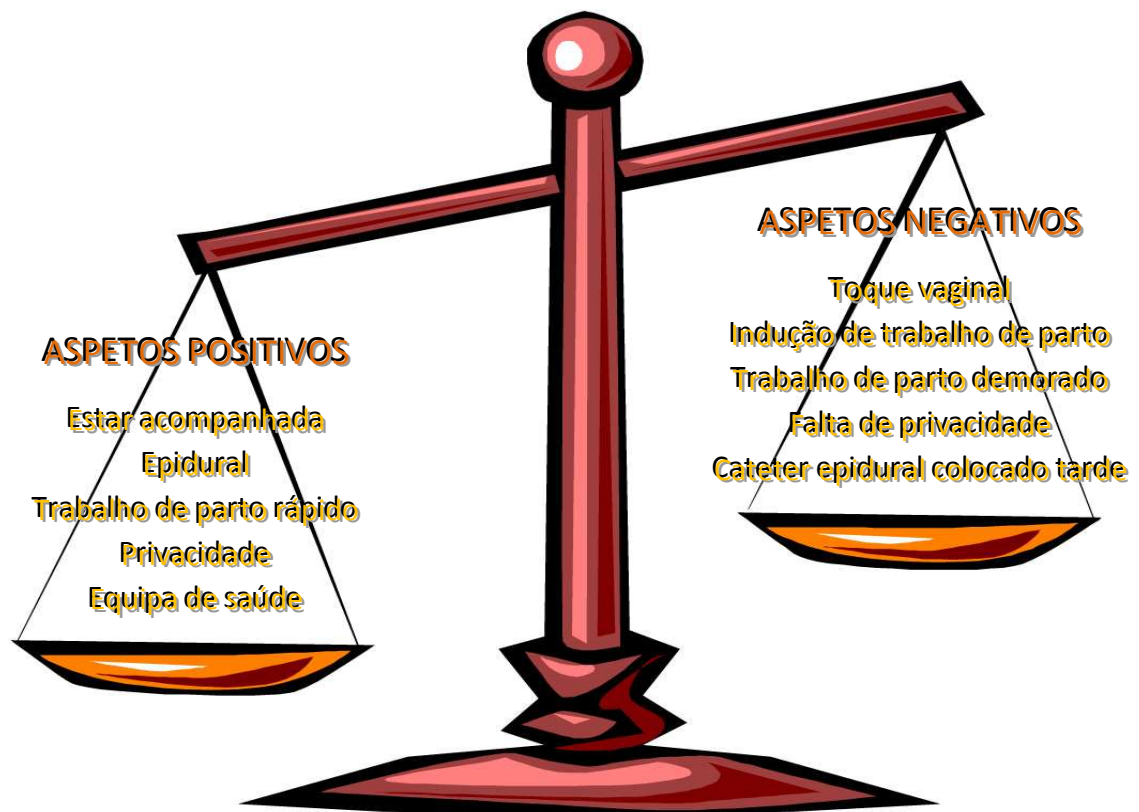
ASPETOS POSITIVOS

Estar acompanhada
Epidural
Trabalho de parto rápido
Privacidade
Equipa de saúde

ASPETOS NEGATIVOS

Toque vaginal
Indução de trabalho de parto
Trabalho de parto demorado
Falta de privacidade
Cateter epidural colocado tarde